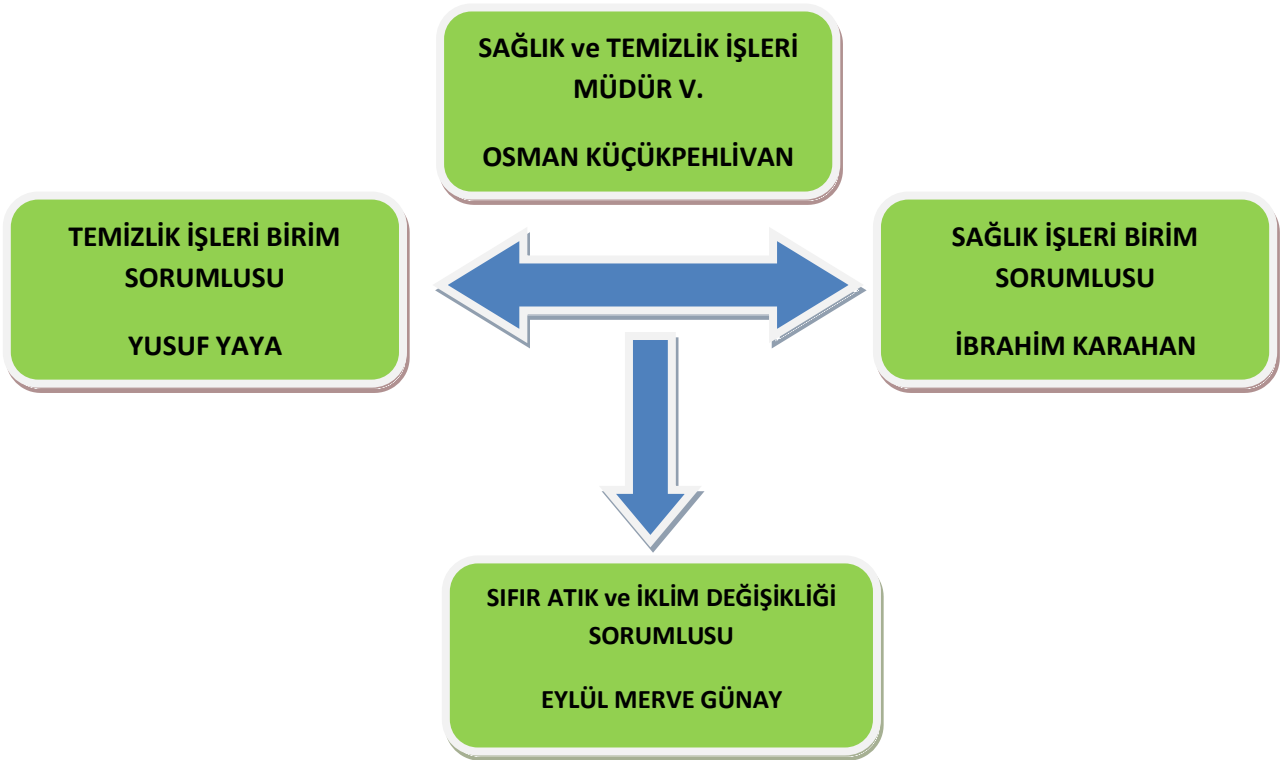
SAĞLIK ve TEMİZLİK İŞLERİ MÜDÜR V.

OSMAN KÜÇÜKPEHLİVAN

TEMİZLİK İŞLERİ BİRİM SORUMLUSU

YUSUF YAYA

SAĞLIK İŞLERİ BİRİM SORUMLUSU

İBRAHİM KARAHAN

SIFIR ATIK ve İKLİM DEĞİŞİKLİĞİ SORUMLUSU

EYLÜL MERVE GÜNAY